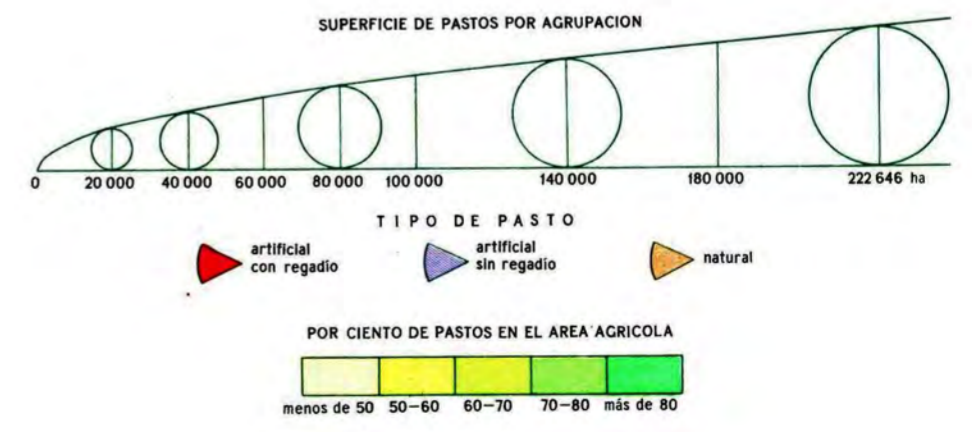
SUPERFICIE DE PASTOS POR AGRUPACION

0 20 000 40 000 60 000 80 000 100 000 140 000 180 000 222 646 ha

TIPO DE PASTO

artificial con regadio

artificial sin regadio

natural

POR CIENTO DE PASTOS EN EL AREA AGRICOLA

menos de 50 50—60 60—70 70—80 más de 80